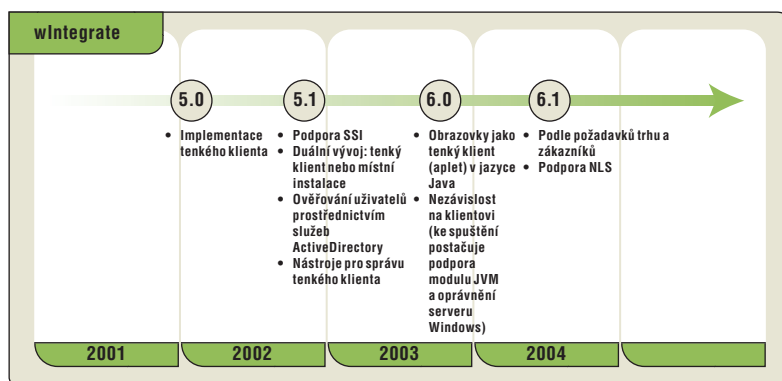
wIntegrate

5.0

• Implementace tenkého klienta

5.1

• Podpora SSI
• Duální vývoj: tenký klient nebo místní instalace
• Ověřování uživatelů prostřednictvím služeb ActiveDirectory
• Nástroje pro správu tenkého klienta

6.0

• Obrazovky jako tenký klient (aplet) v jazyce Java
• Nezávislost na klientovi (ke spuštění postačuje podpora modulu JVM a oprávnění serveru Windows)

6.1

• Podle požadavků trhu a zákazníků
• Podpora NLS

2001

2002

2003

2004